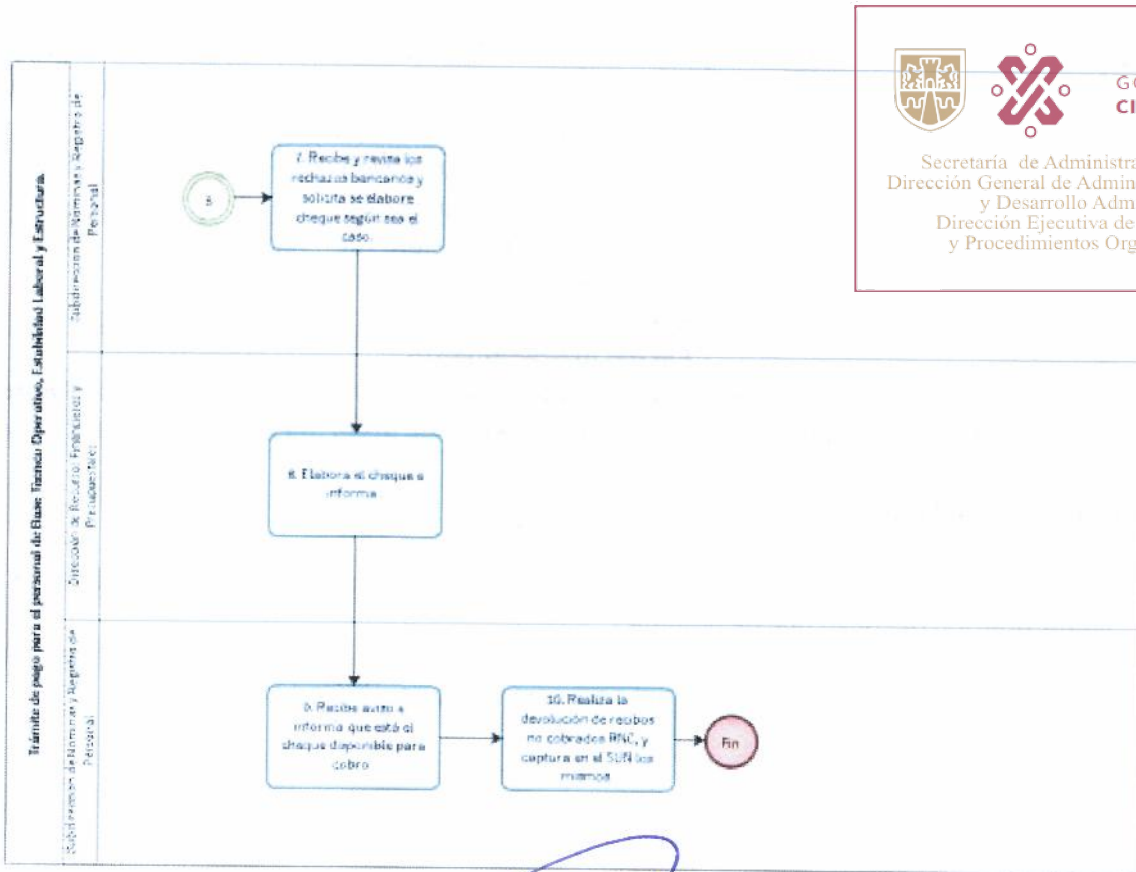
Trámite de pago para el personal de Base Técnico Operativo, Estabilidad Laboral y Estructura.

Subdirección de Nóminas y Registro de Personal

6

7. Recibe y revisa los rechazos bancarios y solicita se elabore cheque según sea el caso.

GO
CI

Secretaría de Administra
Dirección General de Admin
y Desarrollo Adm
Dirección Ejecutiva de
y Procedimientos Org

Dirección de Recursos Financieros y Presupuestales

8. Elabora el cheque e informa.

Subdirección de Nóminas y Registro de Personal

9. Recibe aviso e informa que está el cheque disponible para cobro.

10. Realiza la devolución de recibos no cobrados RNC, y captura en el SUN los mismos.

Fin